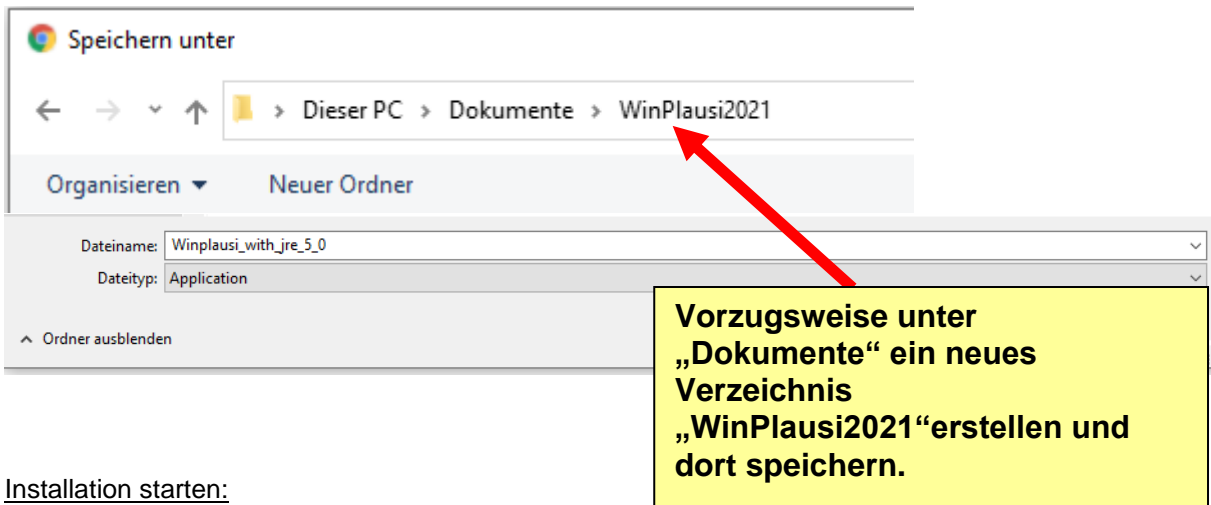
Speichern unter

> Dieser PC > Dokumente > WinPlausi2021

Organisieren ▾ Neuer Ordner

Dateiname: Winplausi_with_jre_5_0

Dateityp: Application

^ Ordner ausblenden

Vorzugsweise unter „Dokumente“ ein neues Verzeichnis „WinPlausi2021“erstellen und dort speichern.

Installation starten: